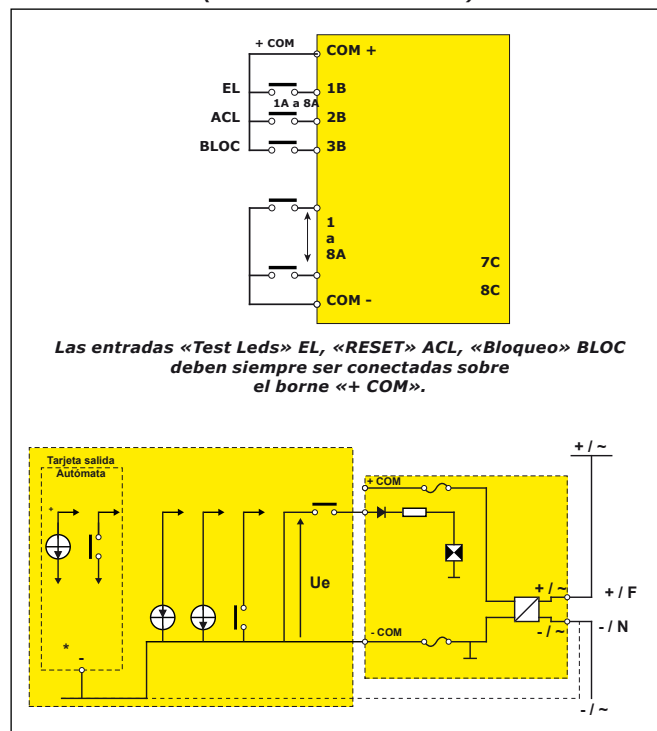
+ COM

COM +

EL

1B

1A a 8A

ACL

2B

BLOC

3B

1
a
8A

7C

8C

COM -

*Las entradas «Test Leds» EL, «RESET» ACL, «Bloqueo» BLOC deben siempre ser conectadas sobre el borne «+ COM».*

Tarjeta salida Autómata

+

*

-

Ue

+ COM

- COM

+ / ~

+ / ~

+ / F

- / ~

- / N

- / ~